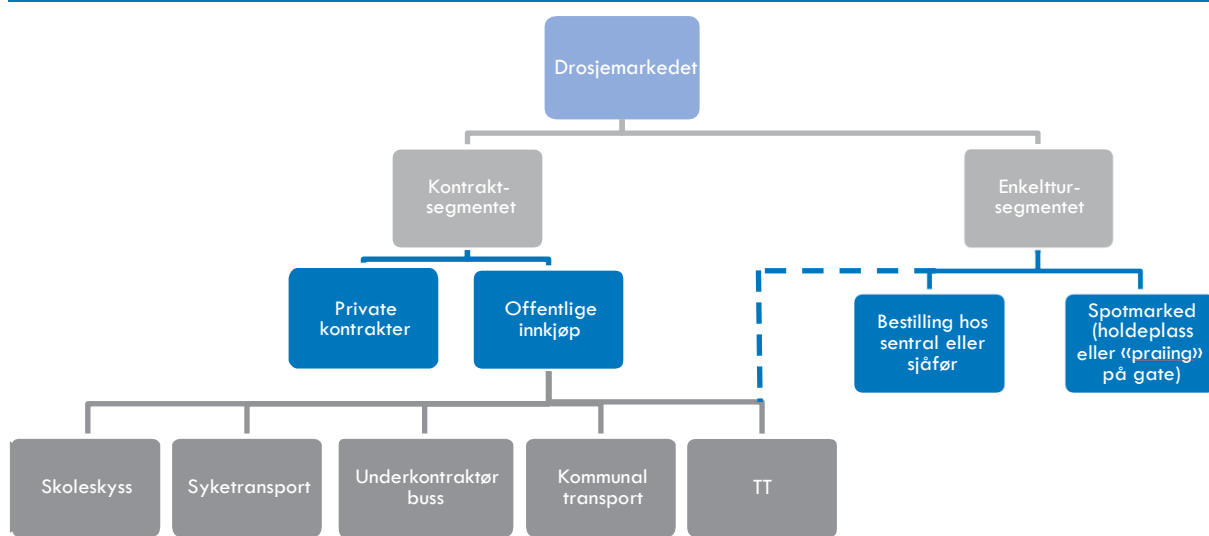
Drosjemarkedet

Kontraktsegmentet

Enkeltttursegmentet

Private kontrakter

Offentlige innkjøp

Bestilling hos sentral eller sjåfør

Spotmarked (holdeplass eller «praiing» på gate)

Skoleskyss

Syketransport

Underkontraktør buss

Kommunal transport

TT